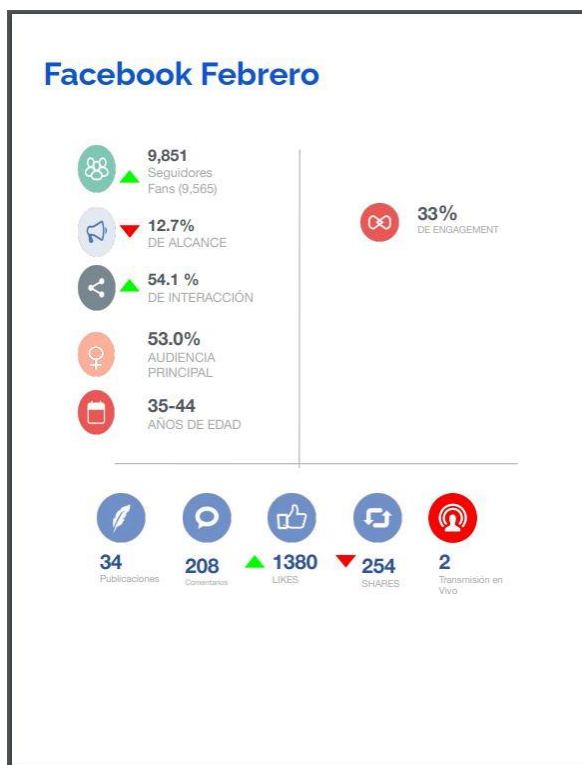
Facebook Febrero

9,851
Seguidores
Fans (9,565)

12.7%
DE ALCANCE

54.1 %
DE INTERACCIÓN

53.0%
AUDIENCIA
PRINCIPAL

35-44
AÑOS DE EDAD

33%
DE ENGAGEMENT

34
Publicaciones

208
Comentarios

1380
LIKES

254
SHARES

2
Transmisión en Vivo